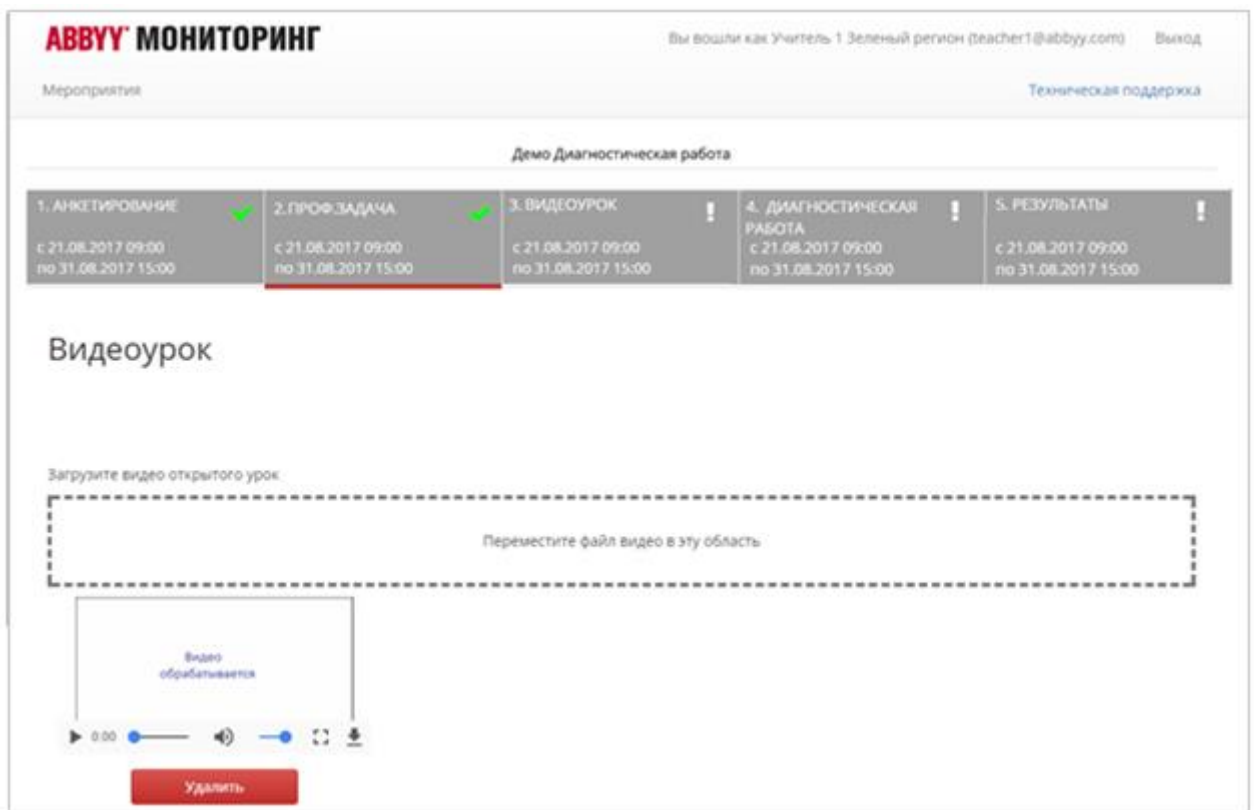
ABBYY МОНИТОРИНГ

Вы вошли как Учитель 1 Зеленый регион (teacher1@abbyy.com) Выход

Мероприятия

Техническая поддержка

Демо Диагностическая работа

1. АНКЕТИРОВАНИЕ
с 21.08.2017 09:00
по 31.08.2017 15:00

2. ПРОФ.ЗАДАЧА
с 21.08.2017 09:00
по 31.08.2017 15:00

3. ВИДЕОУРОК
с 21.08.2017 09:00
по 31.08.2017 15:00

4. ДИАГНОСТИЧЕСКАЯ РАБОТА
с 21.08.2017 09:00
по 31.08.2017 15:00

5. РЕЗУЛЬТАТЫ
с 21.08.2017 09:00
по 31.08.2017 15:00

Видеоурок

Загрузите видео открытого урок

Переместите файл видео в эту область

Видео обрабатывается

0:00

Удалить